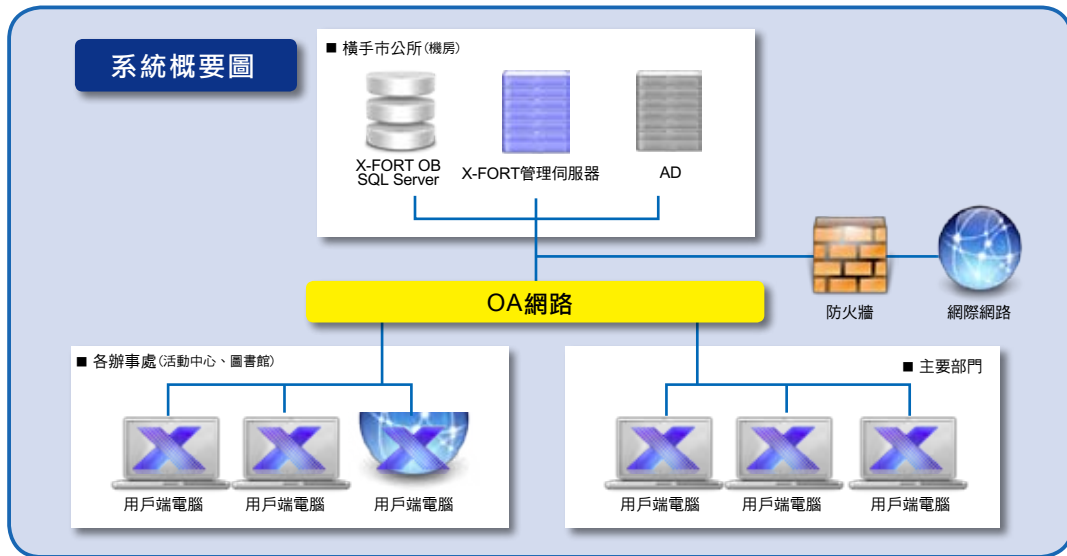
系統概要圖

■ 橫手市公所(機房)

X-FORT OB SQL Server

X-FORT管理伺服器

AD

防火牆

網際網路

OA網路

■ 各辦事處(活動中心、圖書館)

用戶端電腦

用戶端電腦

用戶端電腦

■ 主要部門

用戶端電腦

用戶端電腦

用戶端電腦